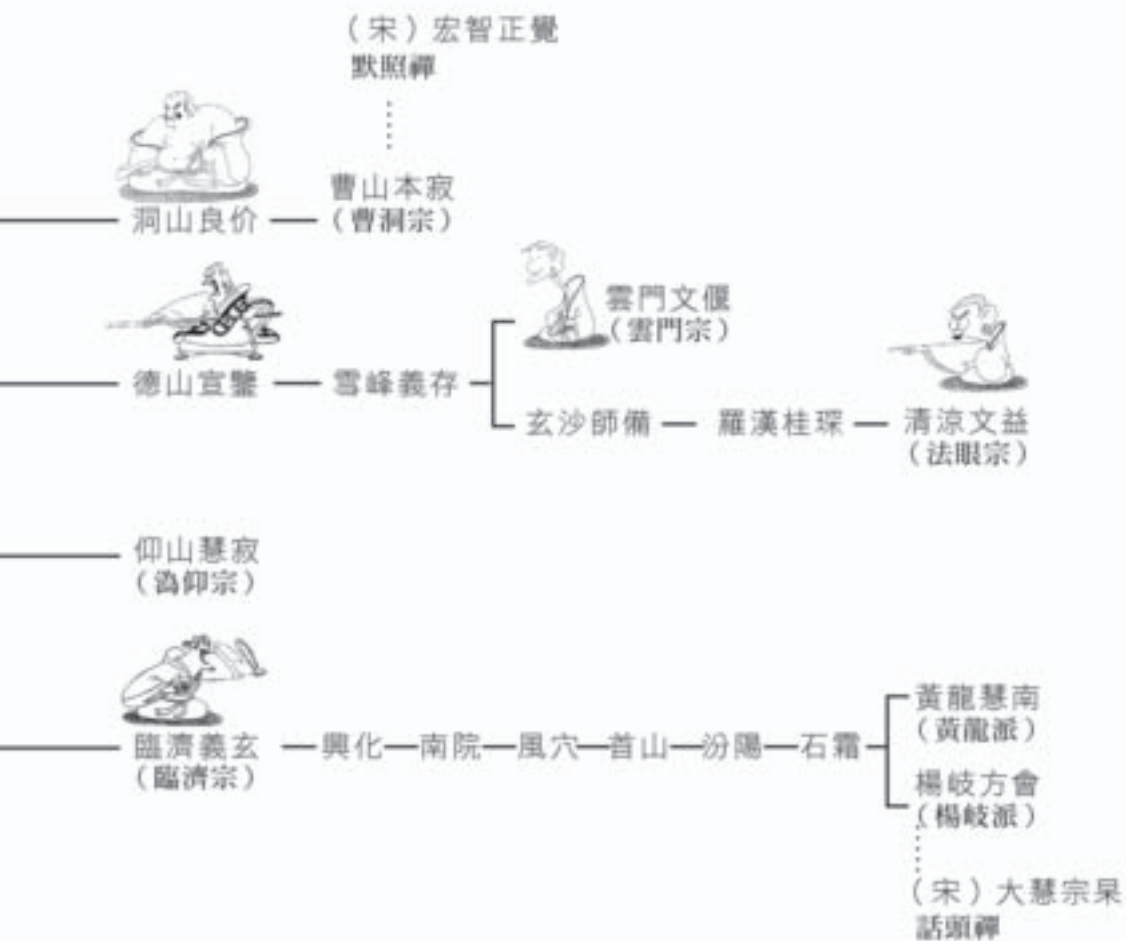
（宋）宏智正覺
默照禪

洞山良价 — 曹山本寂（曹洞宗）

德山宣鑒 — 雪峰義存 — 雲門文偃（雲門宗）
玄沙師備 — 羅漢桂琛 — 清涼文益（法眼宗）

仰山慧寂（溈仰宗）

臨濟義玄（臨濟宗） — 興化 — 南院 — 風穴 — 首山 — 汾陽 — 石霜 — 黃龍慧南（黃龍派）
楊岐方會（楊岐派）

（宋）大慧宗杲
話頭禪